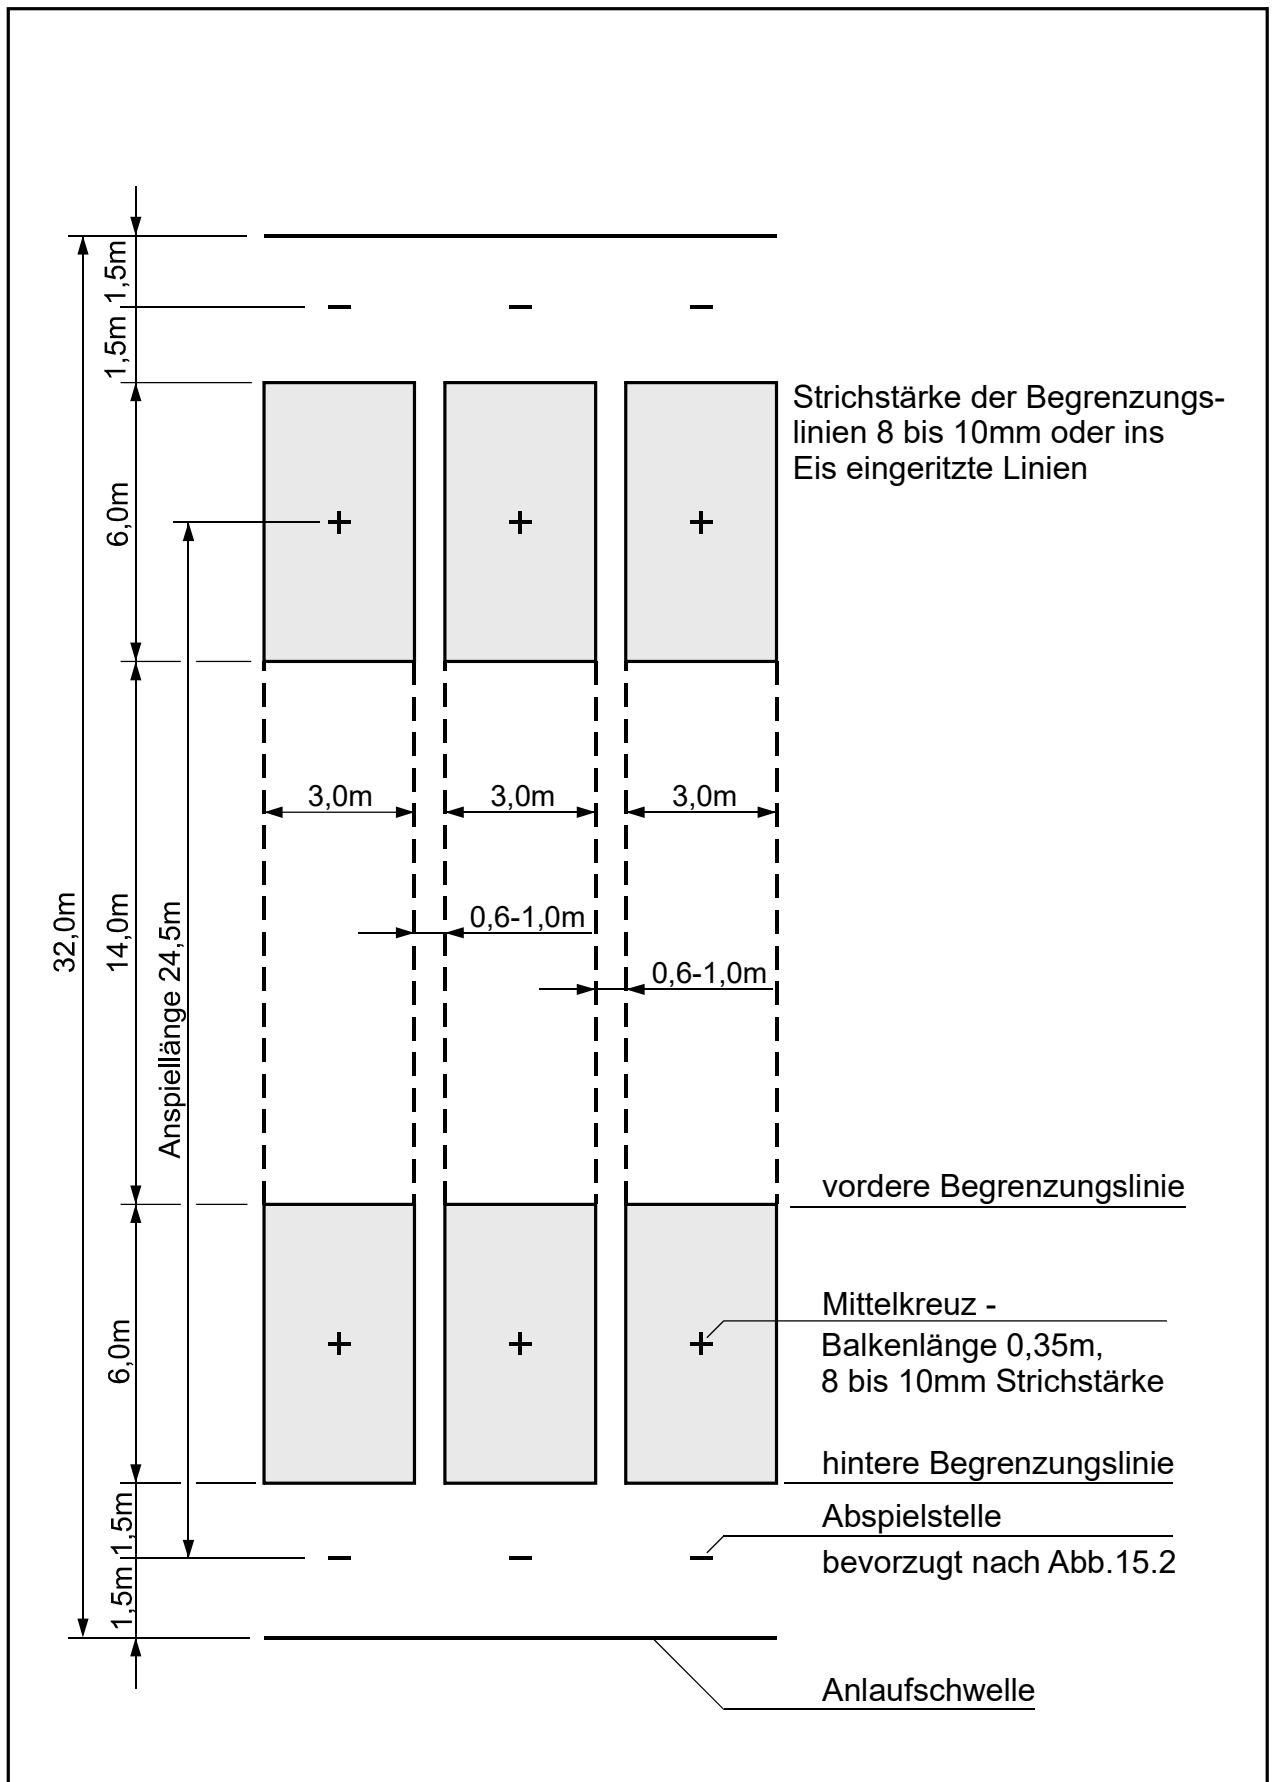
1,5m
1,5m
32,0m
6,0m
Strichstärke der Begrenzungslinien 8 bis 10mm oder ins Eis eingeritzte Linien
3,0m
3,0m
3,0m
14,0m
Anspiellänge 24,5m
0,6-1,0m
0,6-1,0m
vordere Begrenzungslinie
6,0m
Mittelkreuz - Balkenlänge 0,35m, 8 bis 10mm Strichstärke
hintere Begrenzungslinie
1,5m
Abspielstelle
bevorzugt nach Abb.15.2
1,5m
Anlaufschwelle